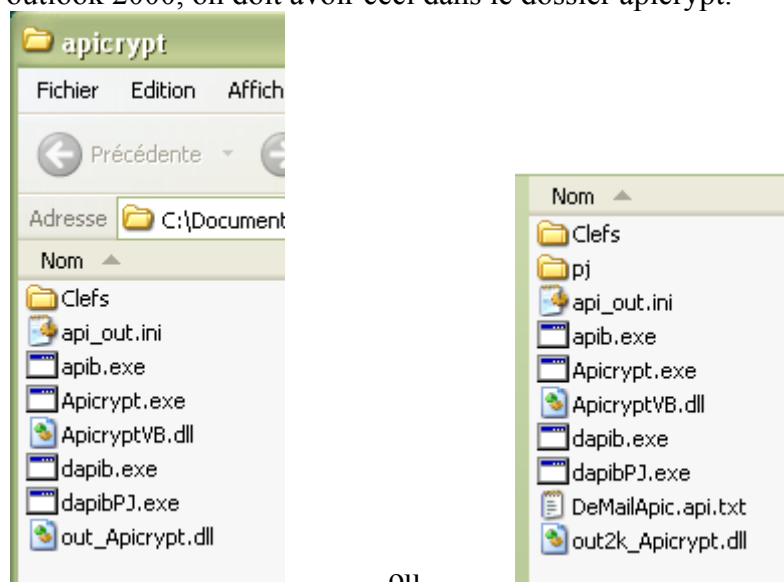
outlook 2000, on doit avoir ceci dans le dossier apicrypt:

apicrypt

Fichier Edition Affich

Précédente

Adresse C:\Document

Nom

Clefs
api_out.ini
apib.exe
Apicrypt.exe
ApicryptVB.dll
dapib.exe
dapibPJ.exe
out_Apicrypt.dll

ou

Nom

Clefs
pj
api_out.ini
apib.exe
Apicrypt.exe
ApicryptVB.dll
dapib.exe
dapibPJ.exe
DeMailApic.api.txt
out2k_Apicrypt.dll